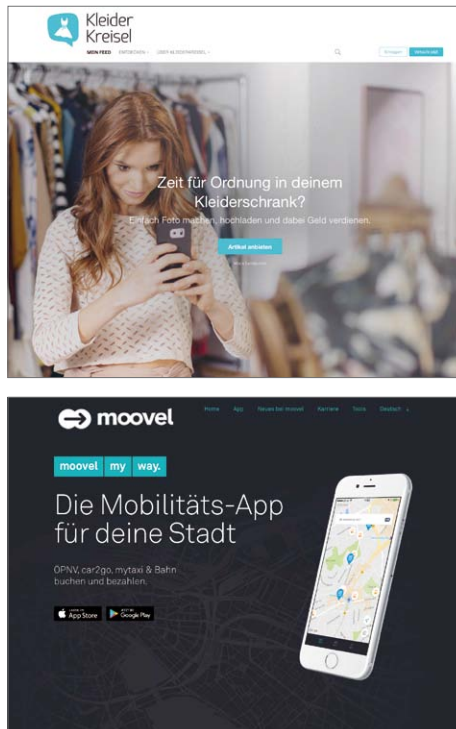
Kleider Kreisel

MEIN FEED ENTDECKEN ÜBER KLEIDERKREISEL

Einloggen Anmelden

Zeit für Ordnung in deinem Kleiderschrank?

Einfach Foto machen, hochladen und dabei Geld verdienen.

Artikel anbieten

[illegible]

moovel

Home App Neues bei moovel Karriere Tools Deutsch

moovel my way.

Die Mobilitäts-App für deine Stadt

ÖPNV, car2go, mytaxi & Bahn buchen und bezahlen.

App Store Google Play